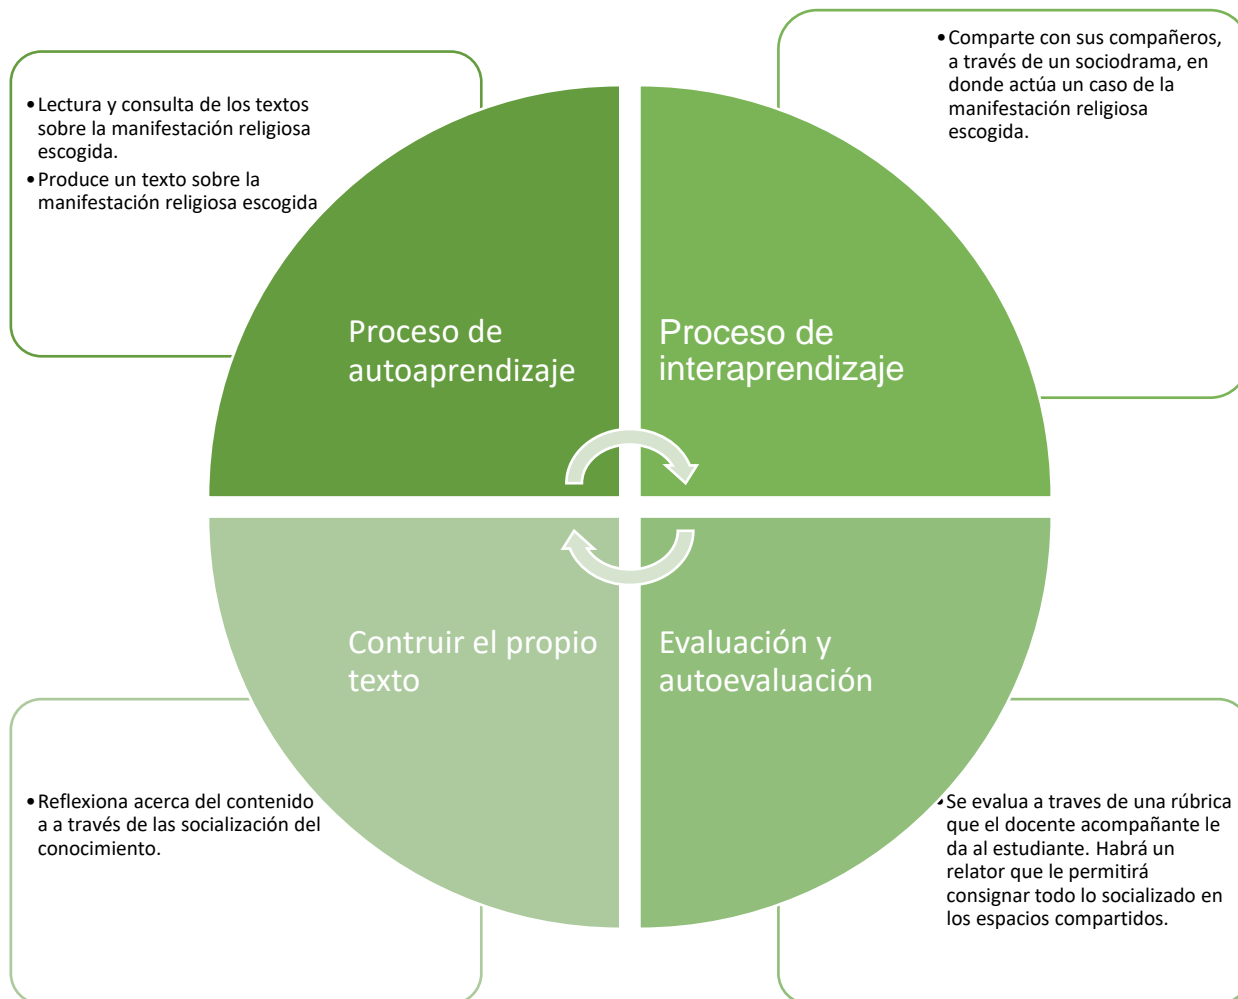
• Lectura y consulta de los textos sobre la manifestación religiosa escogida.
• Produce un texto sobre la manifestación religiosa escogida

• Comparte con sus compañeros, a través de un sociodrama, en donde actúa un caso de la manifestación religiosa escogida.

Proceso de autoaprendizaje

Proceso de interaprendizaje

Contruir el propio texto

Evaluación y autoevaluación

• Reflexiona acerca del contenido a a través de las socialización del conocimiento.

• Se evalua a traves de una rúbrica que el docente acompañante le da al estudiante. Habrá un relator que le permitirá consignar todo lo socializado en los espacios compartidos.